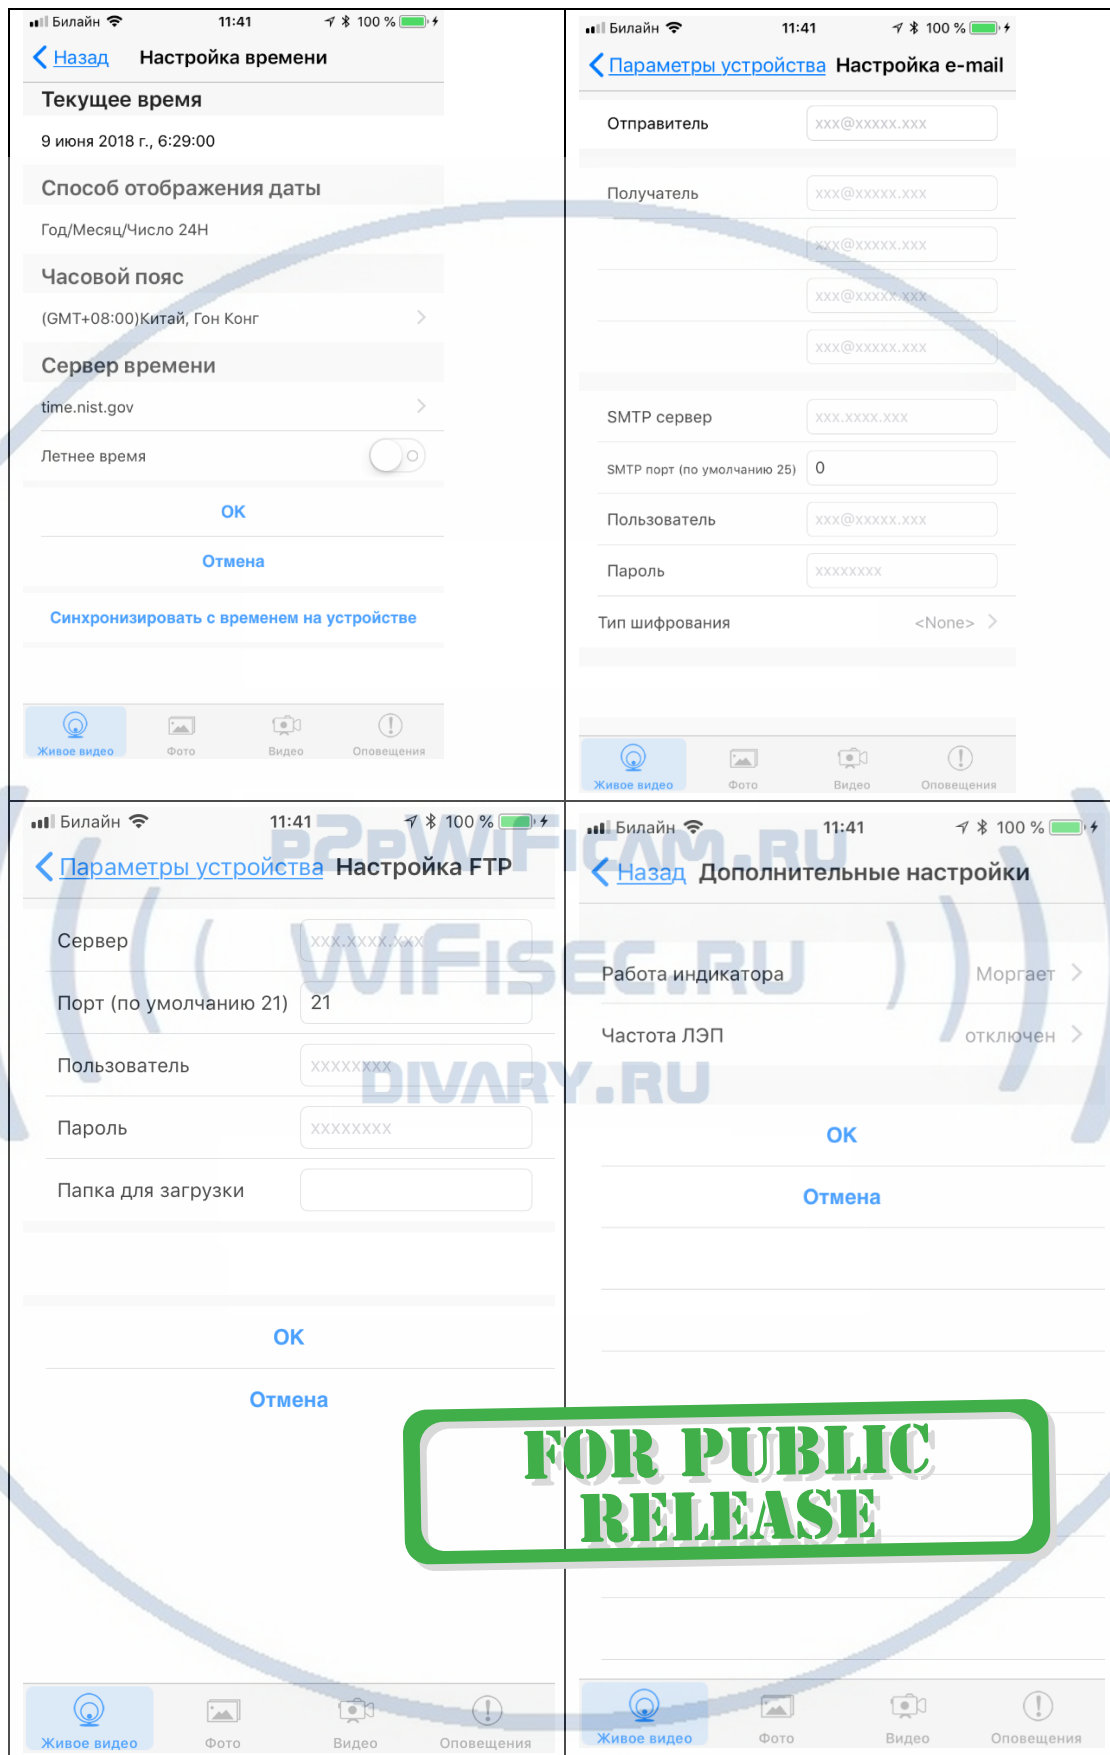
Билайн 11:41 100 %
Назад Настройка времени
Текущее время
9 июня 2018 г., 6:29:00
Способ отображения даты
Год/Месяц/Число 24H
Часовой пояс
(GMT+08:00)Китай, Гон Конг
Сервер времени
time.nist.gov
Летнее время
OK
Отмена
Синхронизировать с временем на устройстве
Живое видео Фото Видео Оповещения

Билайн 11:41 100 %
Параметры устройства Настройка e-mail
Отправитель xxx@xxxxx.xxx
Получатель xxx@xxxxx.xxx
xxx@xxxxx.xxx
xxx@xxxxx.xxx
xxx@xxxxx.xxx
SMTP сервер xxx.xxxx.xxx
SMTP порт (по умолчанию 25) 0
Пользователь xxx@xxxxx.xxx
Пароль xxxxxxxx
Тип шифрования <None>
Живое видео Фото Видео Оповещения

Билайн 11:41 100 %
Параметры устройства Настройка FTP
Сервер xxx.xxxx.xxx
Порт (по умолчанию 21) 21
Пользователь xxxxxxxx
Пароль xxxxxxxx
Папка для загрузки
OK
Отмена
Живое видео Фото Видео Оповещения

Билайн 11:41 100 %
Назад Дополнительные настройки
Работа индикатора Моргает
Частота ЛЭП отключен
OK
Отмена
Живое видео Фото Видео Оповещения

P2PWIFICAM.RU
WIFISEC.RU
DIVARY.RU
FOR PUBLIC RELEASE